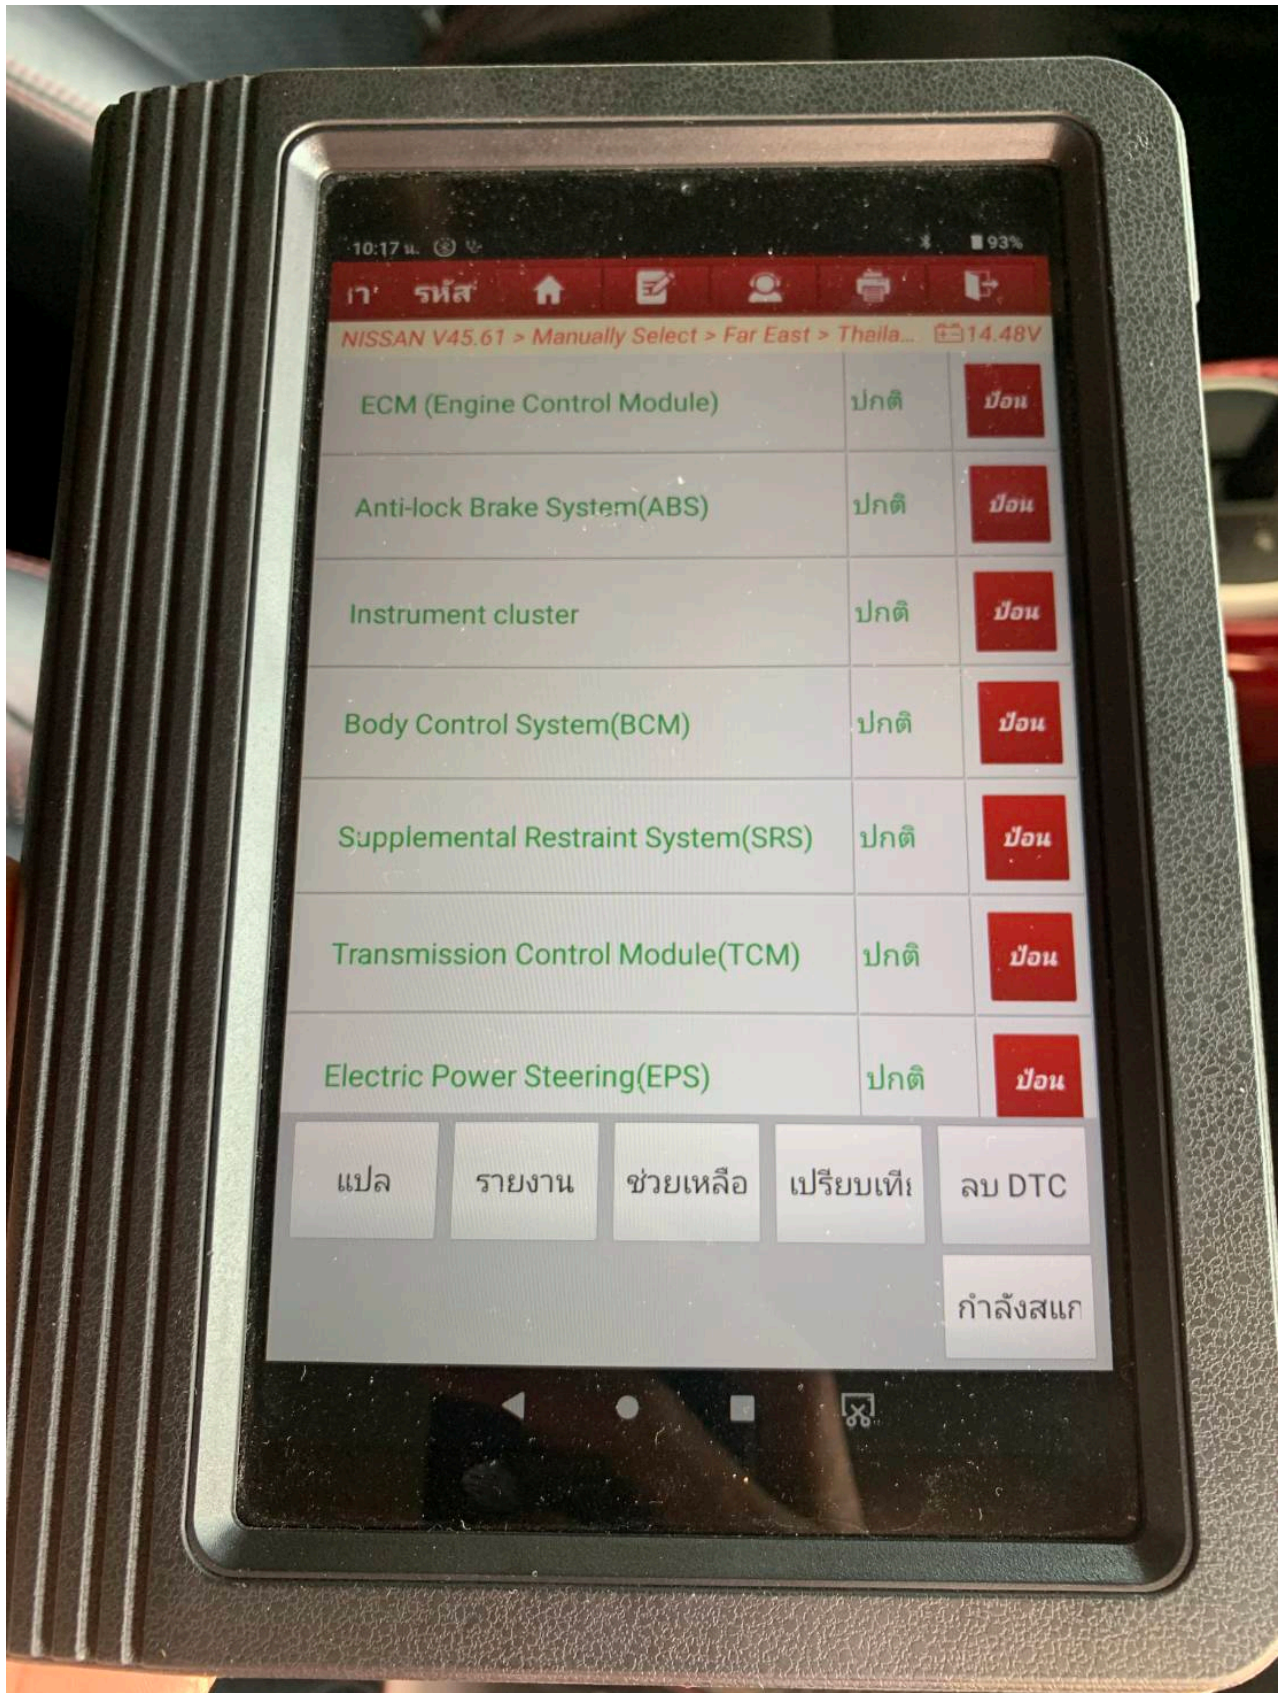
10:17 น.

93%

เา' รหัส

NISSAN V45.61 > Manually Select > Far East > Thaila... 14.48V

| | | |
|---|---|---|
| ECM (Engine Control Module) | ปกติ | ป้อน |
| Anti-lock Brake System(ABS) | ปกติ | ป้อน |
| Instrument cluster | ปกติ | ป้อน |
| Body Control System(BCM) | ปกติ | ป้อน |
| Supplemental Restraint System(SRS) | ปกติ | ป้อน |
| Transmission Control Module(TCM) | ปกติ | ป้อน |
| Electric Power Steering(EPS) | ปกติ | ป้อน |

แปล

รายงาน

ช่วยเหลือ

เปรียบเทีː

ลบ DTC

กำลังสแก